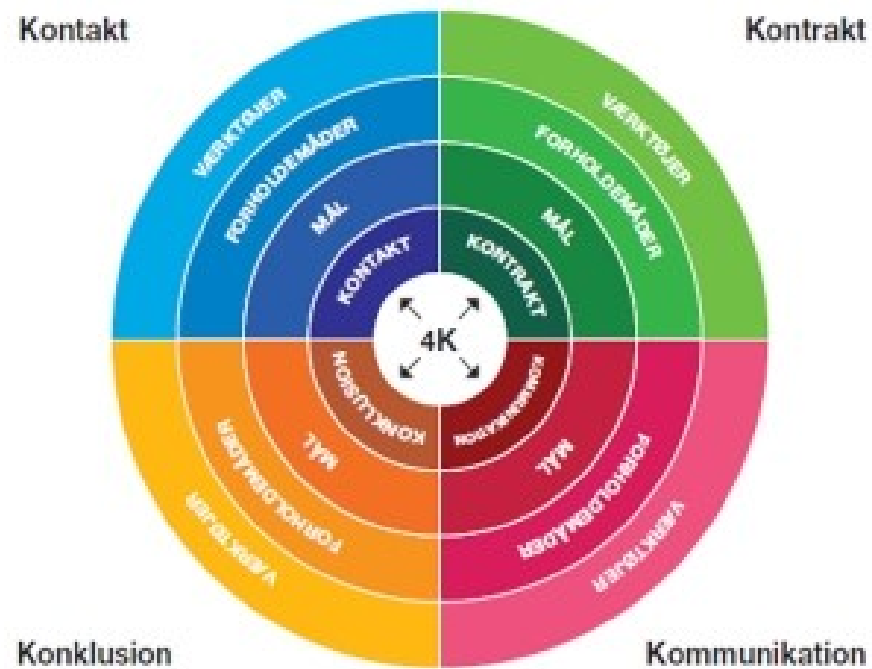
Kontakt

Kontrakt

VÆRKTØJER

FORHOLDEMÅDER

MÅL

KONTAKT

VÆRKTØJER

FORHOLDEMÅDER

MÅL

KONTRAKT

4K

KONKLUSION

MÅL

FORHOLDEMÅDER

VÆRKTØJER

KOMMUNIKATION

MÅL

FORHOLDEMÅDER

VÆRKTØJER

Konklusion

Kommunikation